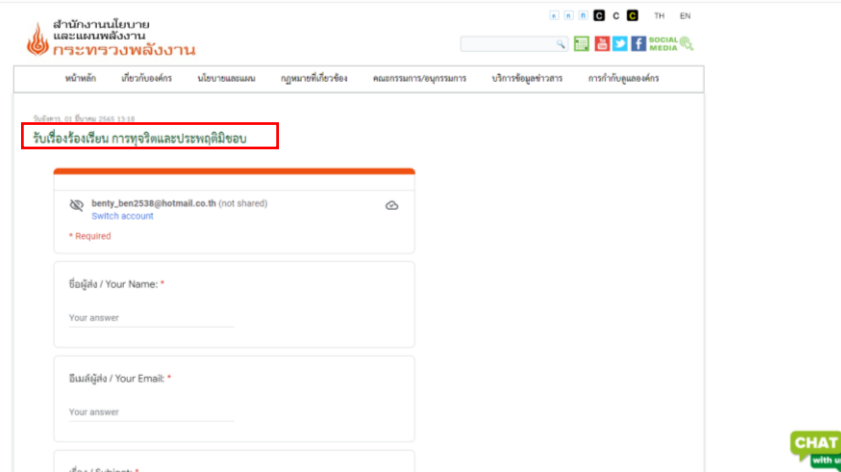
สำนักงานนโยบาย
และแผนพลังงาน
กระทรวงพลังงาน

a a a C C C TH EN

SOCIAL MEDIA

หน้าหลัก | เกี่ยวกับองค์กร | นโยบายและแผน | กฎหมายที่เกี่ยวข้อง | คณะกรรมการ/อนุกรรมการ | บริการข้อมูลข่าวสาร | การกำกับดูแลองค์กร

วันอังคาร, 01 มีนาคม 2565 13:18

รับเรื่องร้องเรียน การทุจริตและประพฤติมิชอบ

benty_ben2538@hotmail.co.th (not shared)
Switch account

* Required

ชื่อผู้ส่ง / Your Name: *

Your answer

อีเมล์ผู้ส่ง / Your Email: *

Your answer

เรื่อง / Subject: *

CHAT
with us